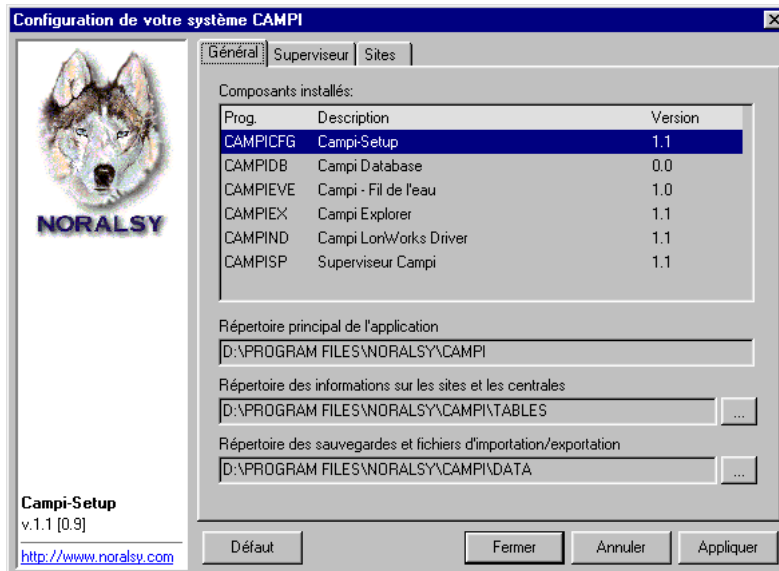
Configuration de votre système CAMPI

NORALSY

Campi-Setup
v.1.1 [0.9]

http://www.noralsy.com

Général | Superviseur | Sites

Composants installés:

| Prog. | Description | Version |
|---|---|---|
| CAMPICFG | Campi-Setup | 1.1 |
| CAMPIDB | Campi Database | 0.0 |
| CAMPIEVE | Campi - Fil de l'eau | 1.0 |
| CAMPIEX | Campi Explorer | 1.1 |
| CAMPIND | Campi LonWorks Driver | 1.1 |
| CAMPISP | Superviseur Campi | 1.1 |

Répertoire principal de l'application
D:\PROGRAM FILES\NORALSY\CAMPI

Répertoire des informations sur les sites et les centrales
D:\PROGRAM FILES\NORALSY\CAMPI\TABLES ...

Répertoire des sauvegardes et fichiers d'importation/exportation
D:\PROGRAM FILES\NORALSY\CAMPI\DATA ...

Défaut Fermer Annuler Appliquer